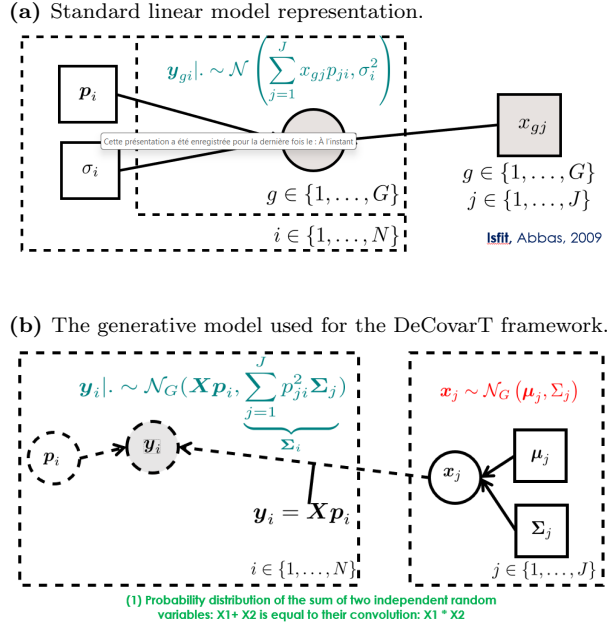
**(a)** Standard linear model representation.

$\boldsymbol{y}_{gi}|. \sim \mathcal{N}\left(\sum_{j=1}^{J} x_{gj}p_{ji}, \sigma_i^2\right)$

$\boldsymbol{p}_i$

Cette présentation a été enregistrée pour la dernière fois le : À l'instant

$\sigma_i$

$x_{gj}$

$g \in \{1, \ldots, G\}$

$g \in \{1, \ldots, G\}$
$j \in \{1, \ldots, J\}$

$i \in \{1, \ldots, N\}$

lsfit, Abbas, 2009

**(b)** The generative model used for the DeCovarT framework.

$\boldsymbol{y}_i|. \sim \mathcal{N}_G(\boldsymbol{X}\boldsymbol{p}_i, \underbrace{\sum_{j=1}^{J} p_{ji}^2 \boldsymbol{\Sigma}_j}_{\boldsymbol{\Sigma}_i})$

$\boldsymbol{x}_j \sim \mathcal{N}_G(\boldsymbol{\mu}_j, \Sigma_j)$

$\boldsymbol{p}_i$

$\boldsymbol{y}_i$

$\boldsymbol{x}_j$

$\boldsymbol{\mu}_j$

$\boldsymbol{\Sigma}_j$

$\boldsymbol{y}_i = \boldsymbol{X}\boldsymbol{p}_i$

$i \in \{1, \ldots, N\}$

$j \in \{1, \ldots, J\}$

(1) Probability distribution of the sum of two independent random variables: X1+ X2 is equal to their convolution: X1 * X2